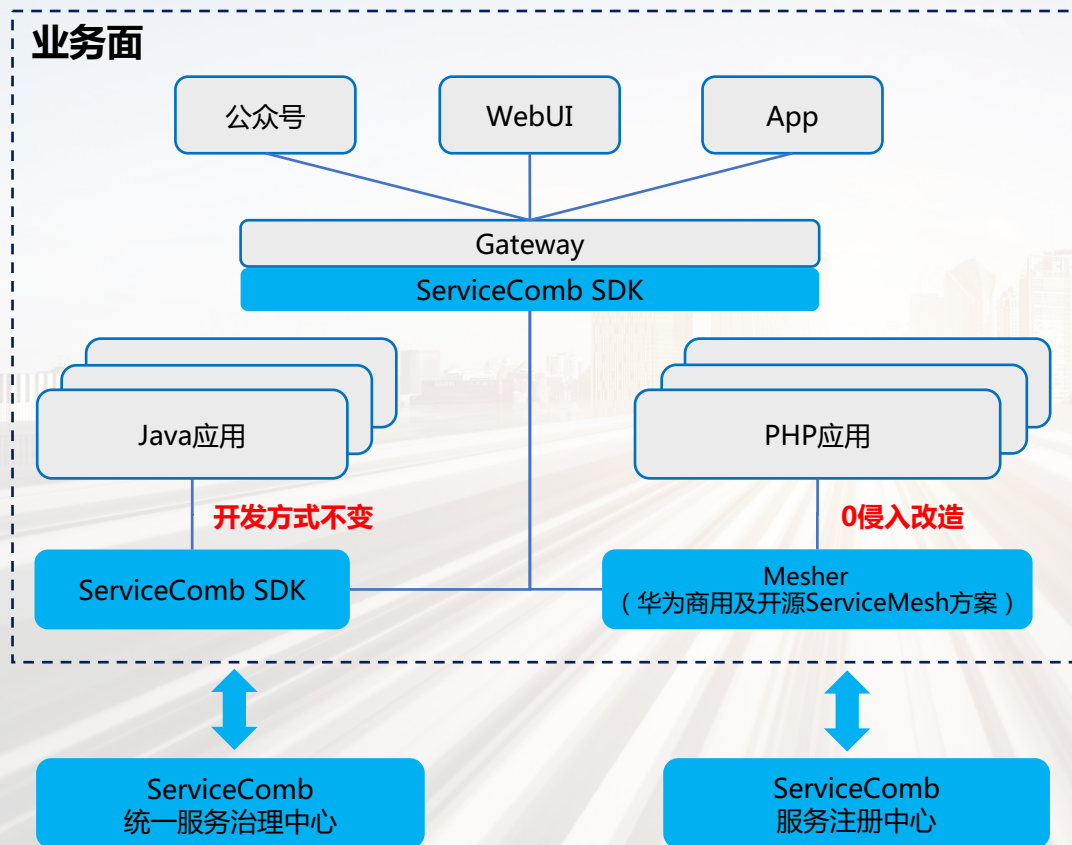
业务面

公众号

WebUI

App

Gateway

ServiceComb SDK

Java应用

PHP应用

开发方式不变

0侵入改造

ServiceComb SDK

Mesher
（华为商用及开源ServiceMesh方案）

ServiceComb
统一服务治理中心

ServiceComb
服务注册中心